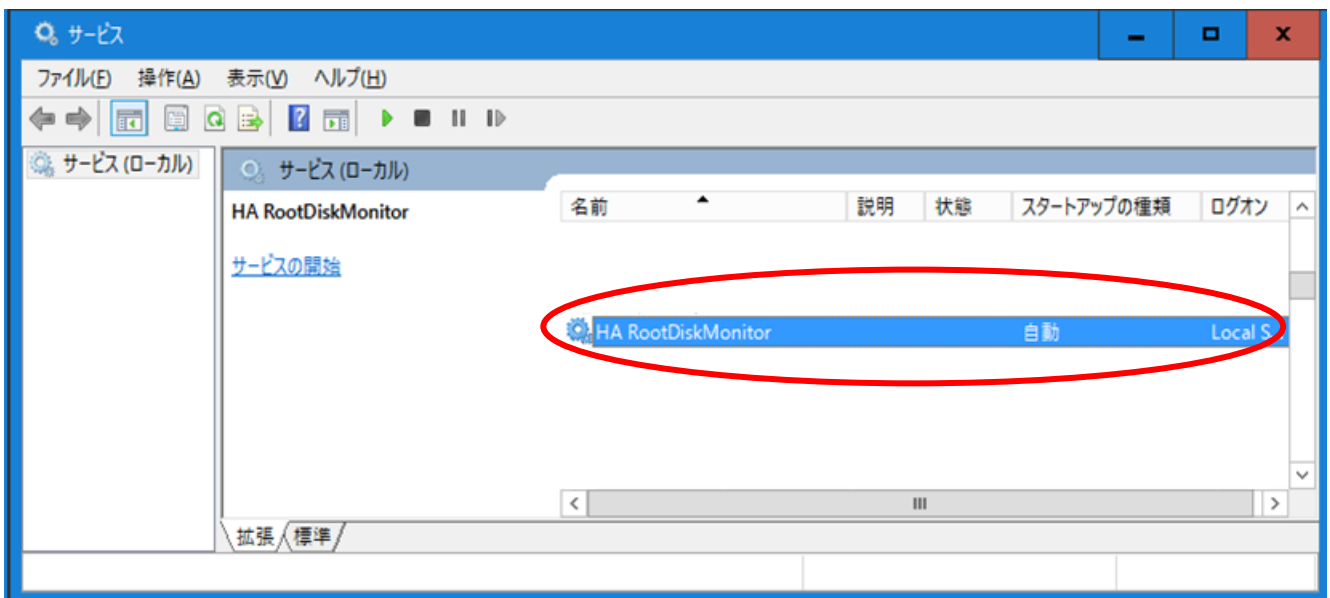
サービス

ファイル(F) 操作(A) 表示(V) ヘルプ(H)

サービス (ローカル)

サービス (ローカル)

HA RootDiskMonitor

サービスの開始

| 名前 | 説明 | 状態 | スタートアップの種類 | ログオン |
|---|---|---|---|---|
| HA RootDiskMonitor | | | 自動 | Local S |

拡張 標準